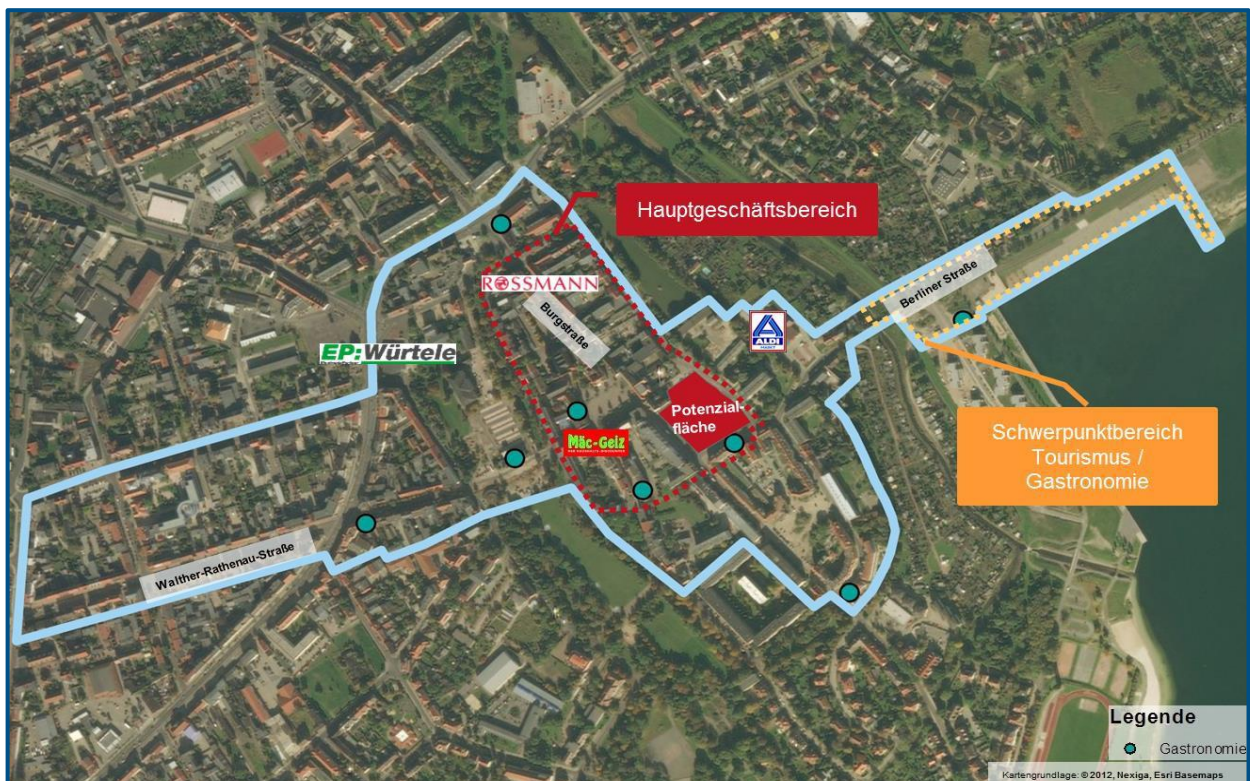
Hauptgeschäftsbereich

ROSSMANN

Burgstraße

EP:Würtele

ALDI

Berliner Straße

Potenzialfläche

Mäc-Geiz

Schwerpunktbereich Tourismus / Gastronomie

Walther-Rathenau-Straße

Legende
Gastronomie

Kartengrundlage: © 2012, Nexiga, Esri Basemaps